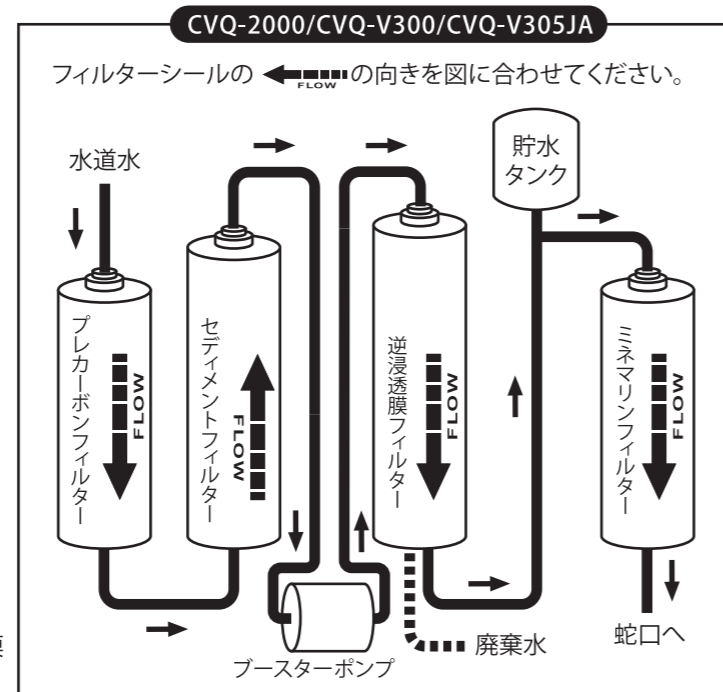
CVQ-2000/CVQ-V300/CVQ-V305JA

フィルターシールの FLOW の向きを図に合わせてください。

水道水

プレカーボンフィルター

FLOW

セディメントフィルター

FLOW

ブースターポンプ

逆浸透膜フィルター

FLOW

廃棄水

貯水タンク

ミネマリンフィルター

FLOW

蛇口へ